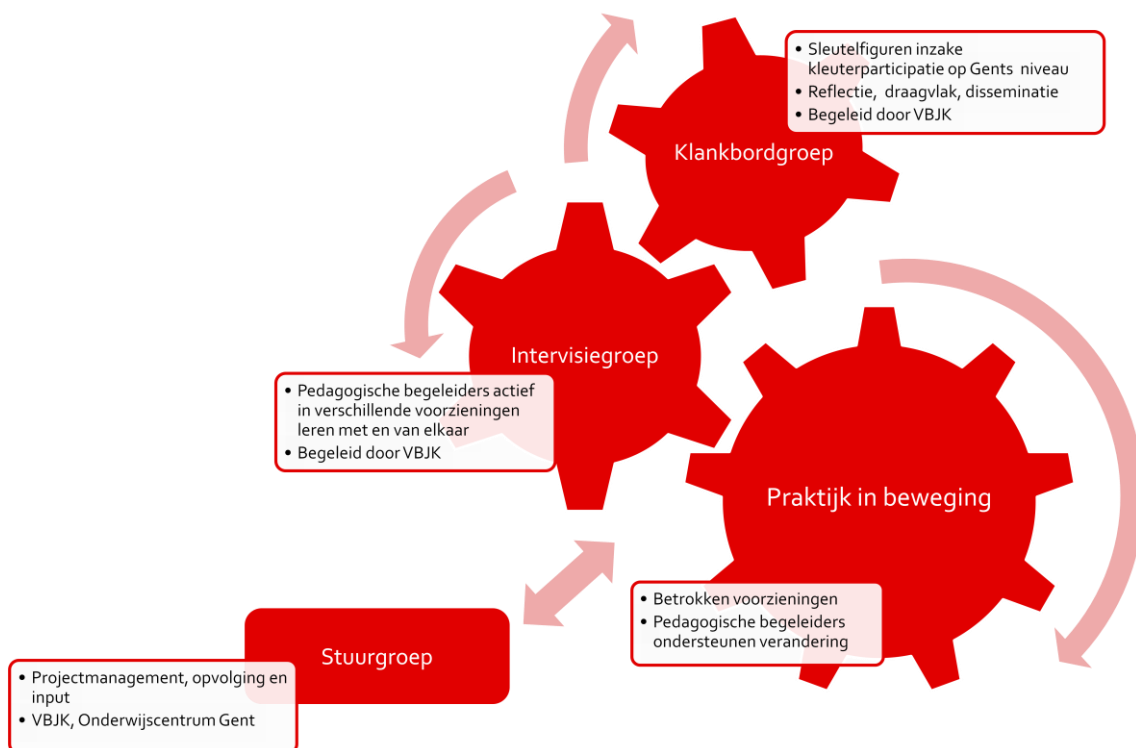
Klankbordgroep

• Sleutelfiguren inzake kleuterparticipatie op Gents niveau
• Reflectie, draagvlak, disseminatie
• Begeleid door VBJK

Intervisiegroep

• Pedagogische begeleiders actief in verschillende voorzieningen leren met en van elkaar
• Begeleid door VBJK

Praktijk in beweging

• Betrokken voorzieningen
• Pedagogische begeleiders ondersteunen verandering

Stuurgroep

• Projectmanagement, opvolging en input
• VBJK, Onderwijscentrum Gent